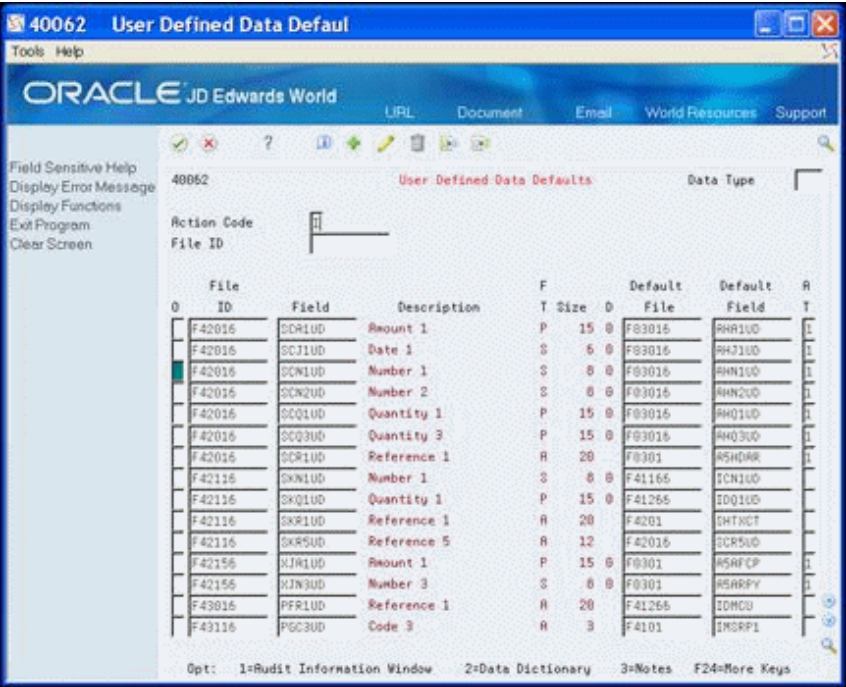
40062 User Defined Data Defaul

Tools Help

ORACLE JD Edwards World

URL Document Email World Resources Support

Field Sensitive Help
Display Error Message
Display Functions
Exit Program
Clear Screen

40062

User Defined Data Defaults

Data Type

Action Code I
File ID

| O | File ID | Field | Description | F T | Size | D | Default File | Default Field | A T |
|---|---|---|---|---|---|---|---|---|---|
| | F42016 | SDA1UD | Amount 1 | P | 15 | 0 | F03016 | AHA1UD | 1 |
| | F42016 | SCJ1UD | Date 1 | S | 6 | 0 | F03016 | AHJ1UD | 1 |
| | F42016 | SCN1UD | Number 1 | S | 8 | 0 | F03016 | AHN1UD | 1 |
| | F42016 | SCN2UD | Number 2 | S | 8 | 0 | F03016 | AHN2UD | 1 |
| | F42016 | SCQ1UD | Quantity 1 | P | 15 | 0 | F03016 | AHQ1UD | 1 |
| | F42016 | SCQ3UD | Quantity 3 | P | 15 | 0 | F03016 | AHQ3UD | 1 |
| | F42016 | SCR1UD | Reference 1 | A | 20 | | F0301 | A5HDAR | 1 |
| | F42116 | SKN1UD | Number 1 | S | 8 | 0 | F41165 | ICN1UD | |
| | F42116 | SKQ1UD | Quantity 1 | P | 15 | 0 | F41265 | IDQ1UD | |
| | F42116 | SKR1UD | Reference 1 | A | 20 | | F4201 | SHTXCT | |
| | F42116 | SKR5UD | Reference 5 | A | 12 | | F42016 | SCR5UD | |
| | F42156 | XJA1UD | Amount 1 | P | 15 | 0 | F0301 | A5AFCP | 1 |
| | F42156 | XJN3UD | Number 3 | S | 8 | 0 | F0301 | A5ARPY | 1 |
| | F43016 | PFR1UD | Reference 1 | A | 20 | | F41265 | IDMCU | |
| | F43116 | PGC3UD | Code 3 | A | 3 | | F4101 | IMSRP1 | |

Opt: 1=Audit Information Window 2=Data Dictionary 3=Notes F24=More Keys